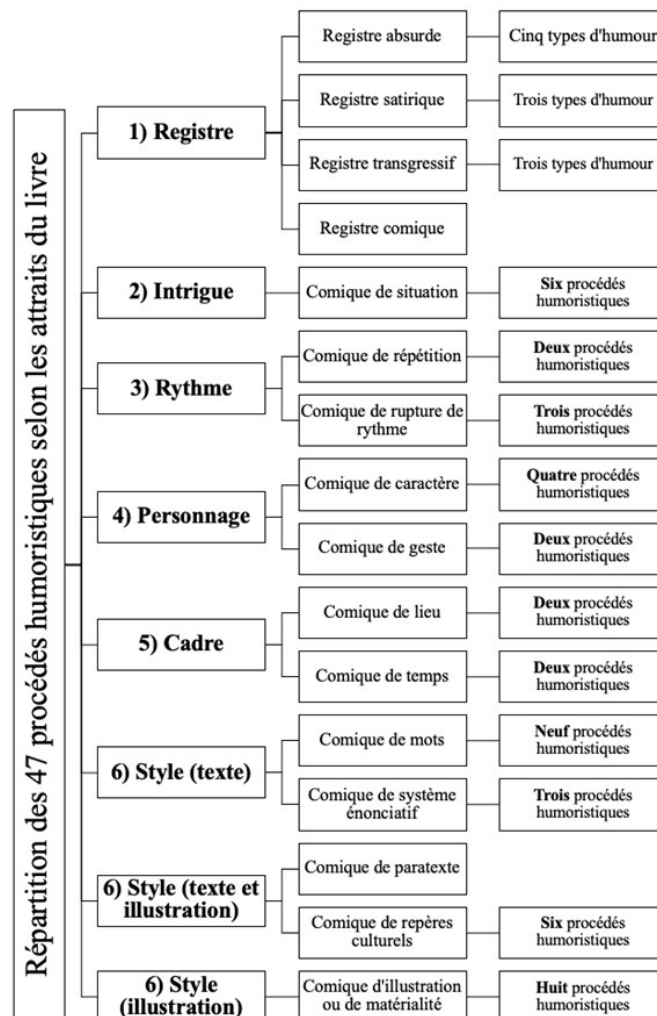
Répartition des 47 procédés humoristiques selon les attraits du livre

1) Registre

Registre absurde

Cinq types d'humour

Registre satirique

Trois types d'humour

Registre transgressif

Trois types d'humour

Registre comique

2) Intrigue

Comique de situation

**Six** procédés humoristiques

3) Rythme

Comique de répétition

**Deux** procédés humoristiques

Comique de rupture de rythme

**Trois** procédés humoristiques

4) Personnage

Comique de caractère

**Quatre** procédés humoristiques

Comique de geste

**Deux** procédés humoristiques

5) Cadre

Comique de lieu

**Deux** procédés humoristiques

Comique de temps

**Deux** procédés humoristiques

6) Style (texte)

Comique de mots

**Neuf** procédés humoristiques

Comique de système énonciatif

**Trois** procédés humoristiques

6) Style (texte et illustration)

Comique de paratexte

Comique de repères culturels

**Six** procédés humoristiques

6) Style (illustration)

Comique d'illustration ou de matérialité

**Huit** procédés humoristiques